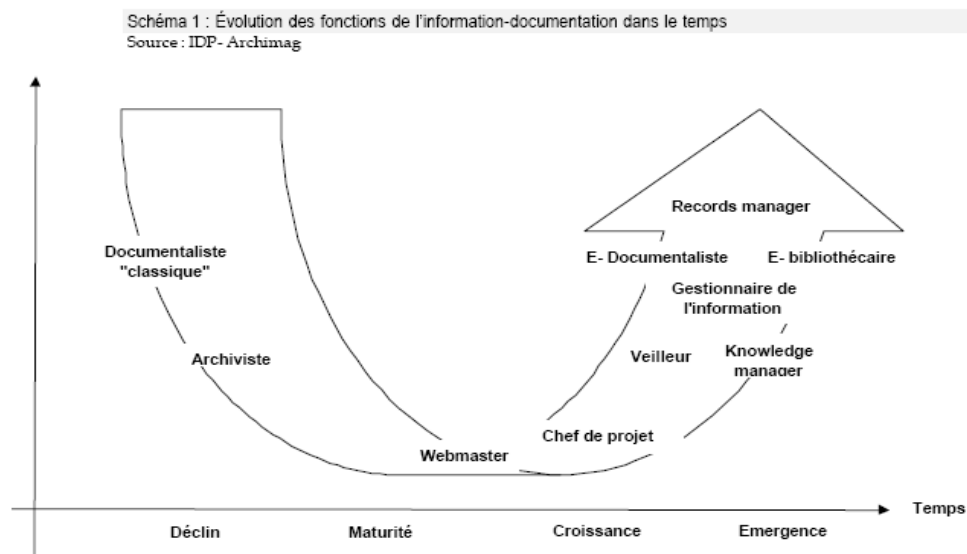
Schéma 1 : Évolution des fonctions de l'information-documentation dans le temps
Source : IDP- Archimag

Records manager

E- Documentaliste

E- bibliothécaire

Documentaliste "classique"

Gestionnaire de l'information

Archiviste

Veilleur

Knowledge manager

Chef de projet

Webmaster

Temps

Déclin

Maturité

Croissance

Emergence